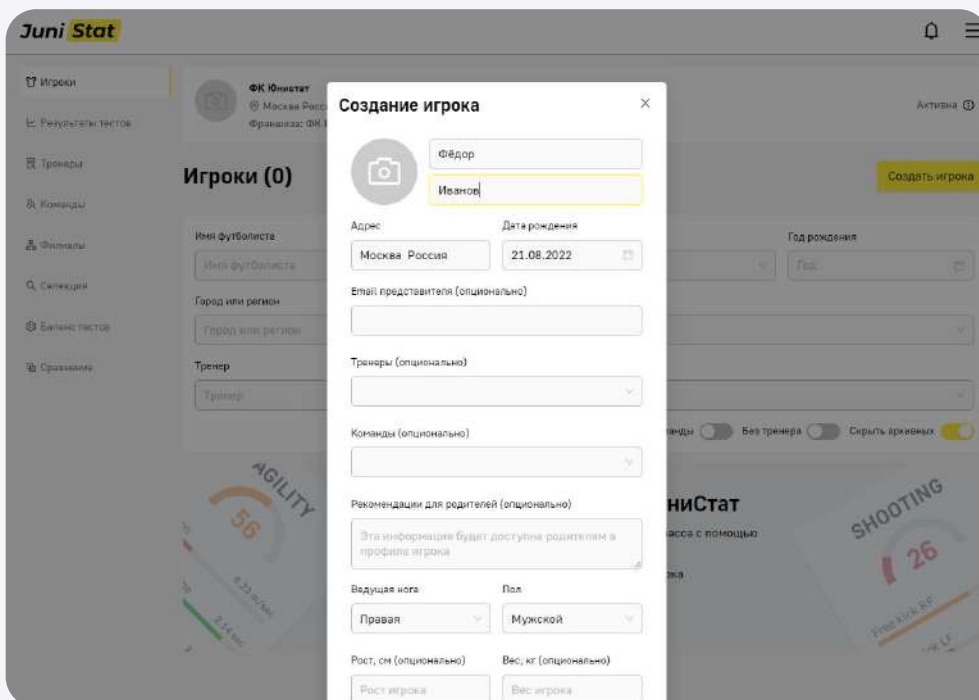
Juni Stat

Игроки
Результаты тестов
Тренеры
Команды
Филиалы
Селекция
Батарея тестов
Сравнение

ФК Юнистат
Москва Росс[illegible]
Франшиза: ФК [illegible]

Активна

Игроки (0)

Создать игрока

Имя футболиста
Имя футболиста
Город или регион
Город или регион
Тренер
Тренер
Год рождения
Год

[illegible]анды
Без тренера
Скрыть архивных

AGILITY
56
6.23 м/мс
2.14 мс

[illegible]ниСтат
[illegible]асса с помощью
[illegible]ка

SHOOTING
26
Free kick RF
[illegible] LF

Создание игрока
Фёдор
Иванов
Адрес
Москва Россия
Дата рождения
21.08.2022
Email представителя (опционально)
Тренеры (опционально)
Команды (опционально)
Рекомендации для родителей (опционально)
Эта информация будет доступна родителям в профиле игрока
Ведущая нога
Правая
Пол
Мужской
Рост, см (опционально)
Рост игрока
Вес, кг (опционально)
Вес игрока